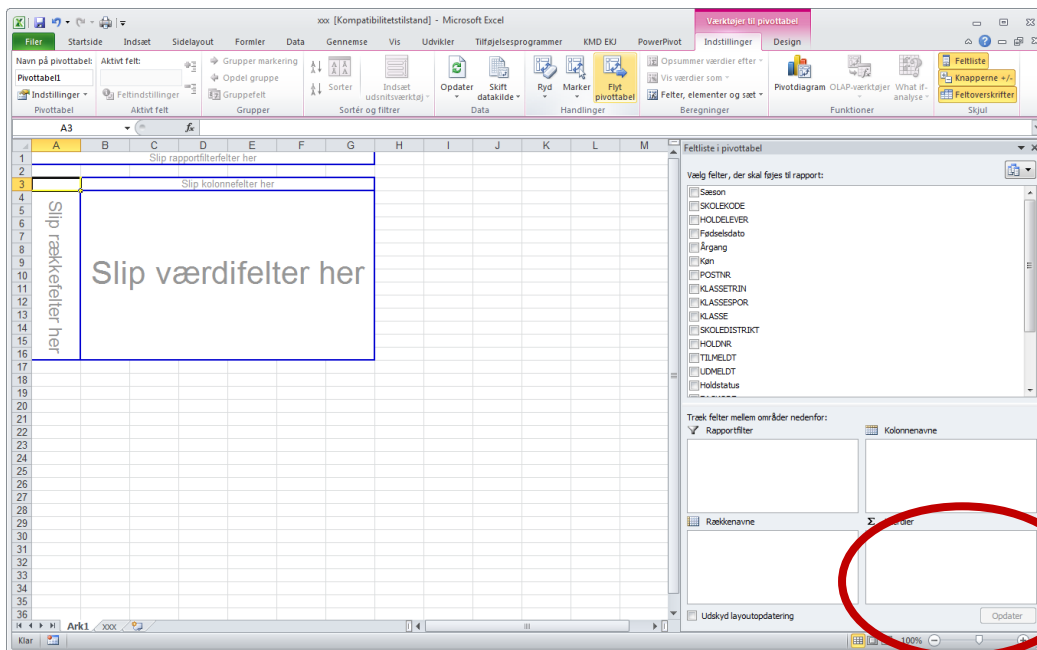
xxx [Kompatibilitetstilstand] - Microsoft Excel

Værktøjer til pivottabel

Filer | Startside | Indsæt | Sidelayout | Formler | Data | Gennemse | Vis | Udvikler | Tilføjelsesprogrammer | KMD EKJ | PowerPivot | Indstillinger | Design

Navn på pivottabel:
Pivottabel1
Indstillinger
Pivottabel

Aktivt felt:
Feltindstillinger
Aktivt felt

Grupper markering
Opdel gruppe
Gruppefelt
Grupper

Sorter
Indsæt udsnitsværktøj
Sortér og filtrer

Opdater
Skift datakilde
Data

Ryd
Marker
Flyt pivottabel
Handlinger

Opsummer værdier efter
Vis værdier som
Felter, elementer og sæt
Beregninger

Pivotdiagram
OLAP-værktøjer
What if-analyse
Funktioner

Feltliste
Knapperne +/-
Feltoverskrifter
Skjul

A3

| | A | B | C | D | E | F | G | H | I | J | K | L | M |
|---|---|---|---|---|---|---|---|---|---|---|---|---|---|

Slip rapportfilterfelter her

Slip kolonnefelter her

Slip rækkefelter her

Slip værdifelter her

1 2 3 4 5 6 7 8 9 10 11 12 13 14 15 16 17 18 19 20 21 22 23 24 25 26 27 28 29 30 31 32 33 34 35 36

Ark1 | xxx

Klar

Feltliste i pivottabel

Vælg felter, der skal føjes til rapport:

Sæson
SKOLEKODE
HOLDELEVER
Fødselsdato
Årgang
Køn
POSTNR
KLASSETRIN
KLASSESPOR
KLASSE
SKOLEDISTRIKT
HOLDNR
TILMELDT
UDMELDT
Holdstatus

Træk felter mellem områder nedenfor:

Rapportfilter

Kolonnenavne

Rækkenavne

Σ Værdier

Udskyd layoutopdatering

Opdater

100%